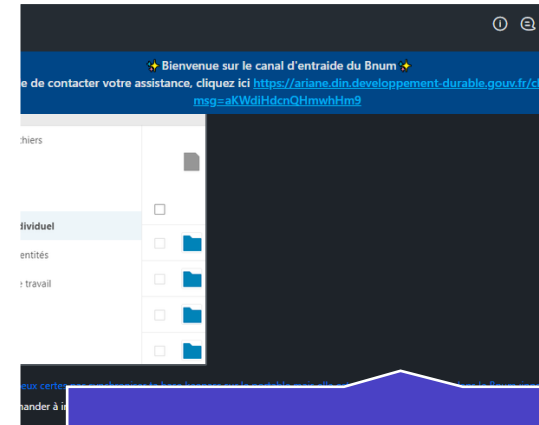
✨ Bienvenue sur le canal d'entraide du Bnum ✨
e de contacter votre assistance, cliquez ici https://ariane.din.developpement-durable.gouv.fr/cl msg=aKWdiHdcnQHmwhHm9

chiers

dividuel

entités

e travail

eux certes

mander à i